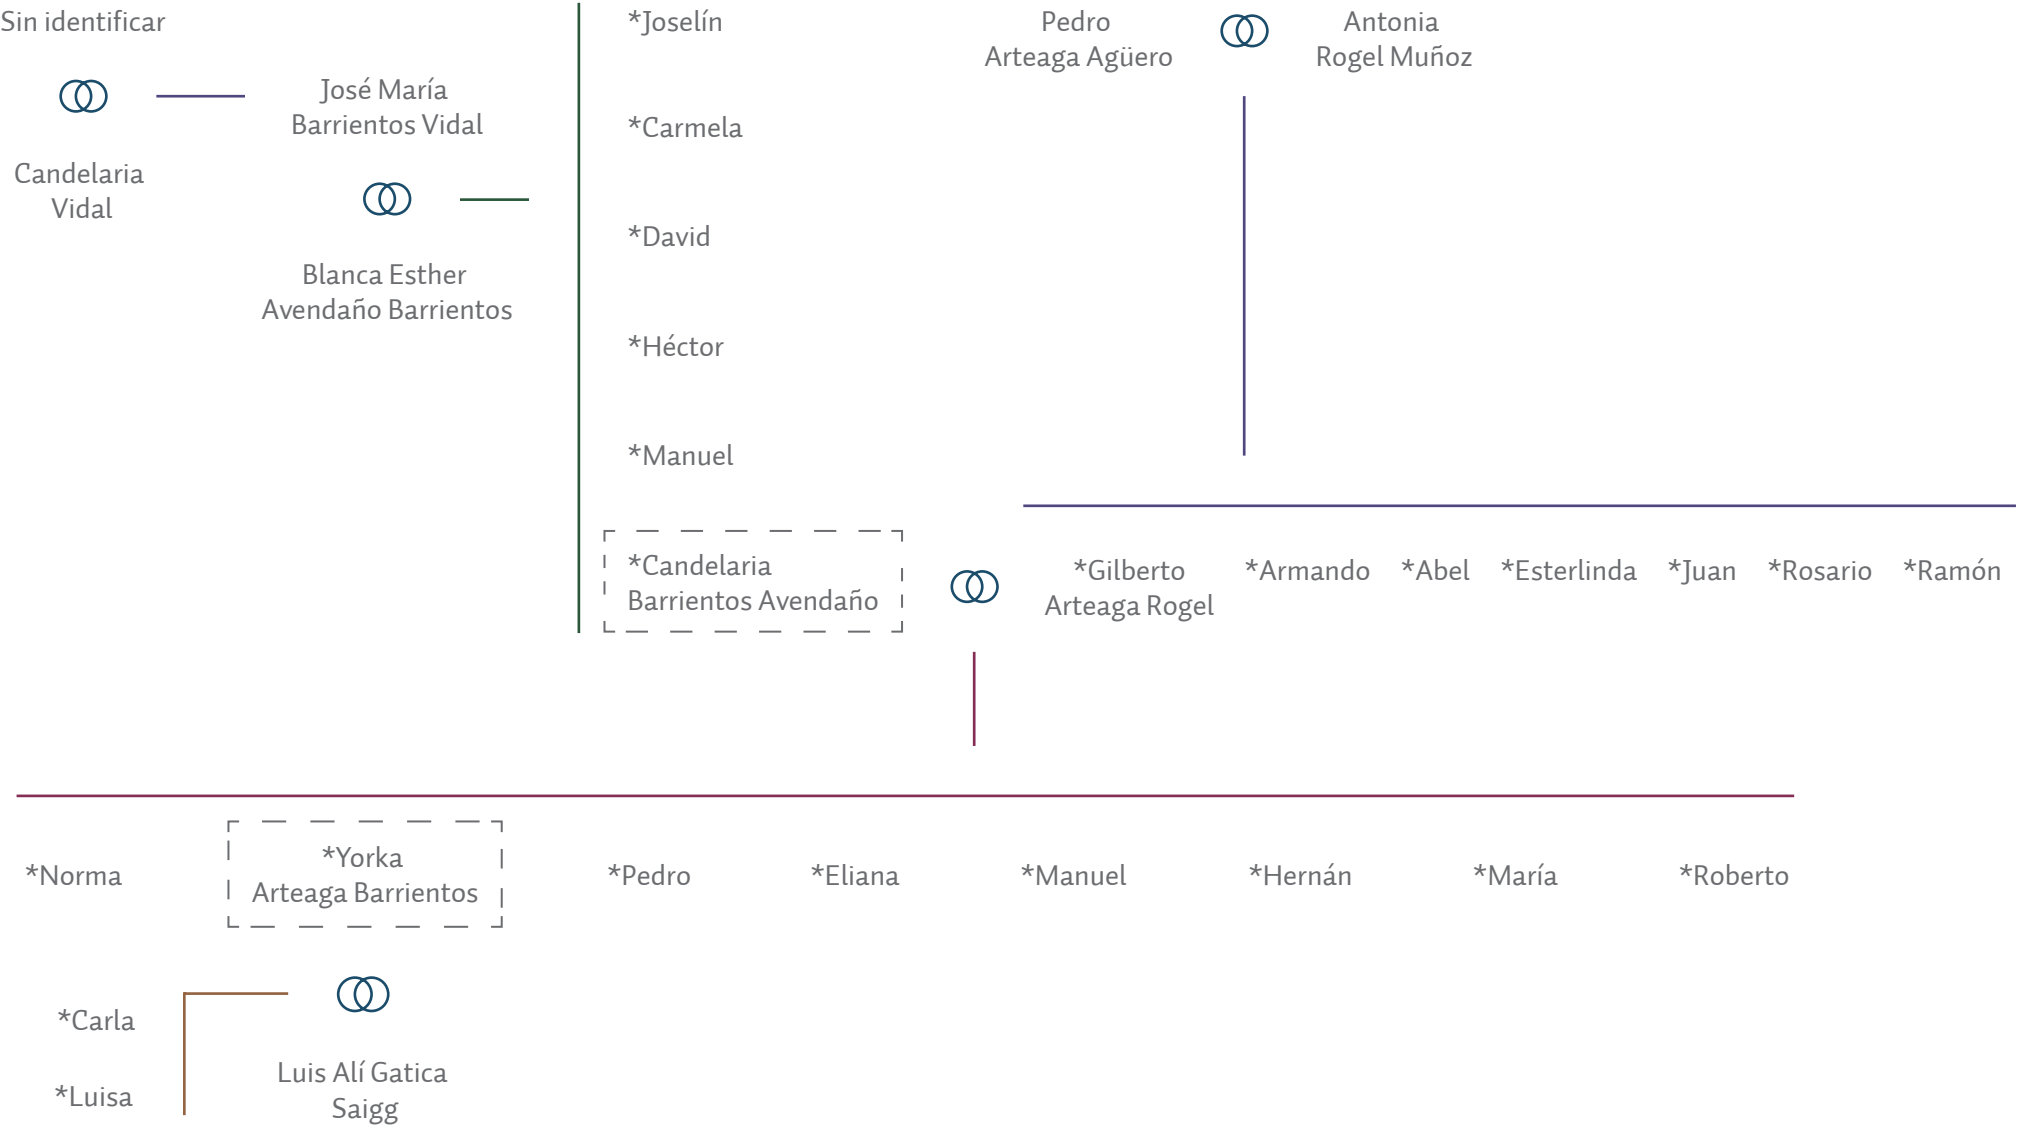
Sin identificar

Candelaria Vidal

José María Barrientos Vidal

Blanca Esther Avendaño Barrientos

*Joselín

*Carmela

*David

*Héctor

*Manuel

*Candelaria Barrientos Avendaño

Pedro Arteaga Agüero

Antonia Rogel Muñoz

*Gilberto Arteaga Rogel

*Armando

*Abel

*Esterlinda

*Juan

*Rosario

*Ramón

*Norma

*Yorka Arteaga Barrientos

*Pedro

*Eliana

*Manuel

*Hernán

*María

*Roberto

*Carla

*Luisa

Luis Alí Gatica Saigg